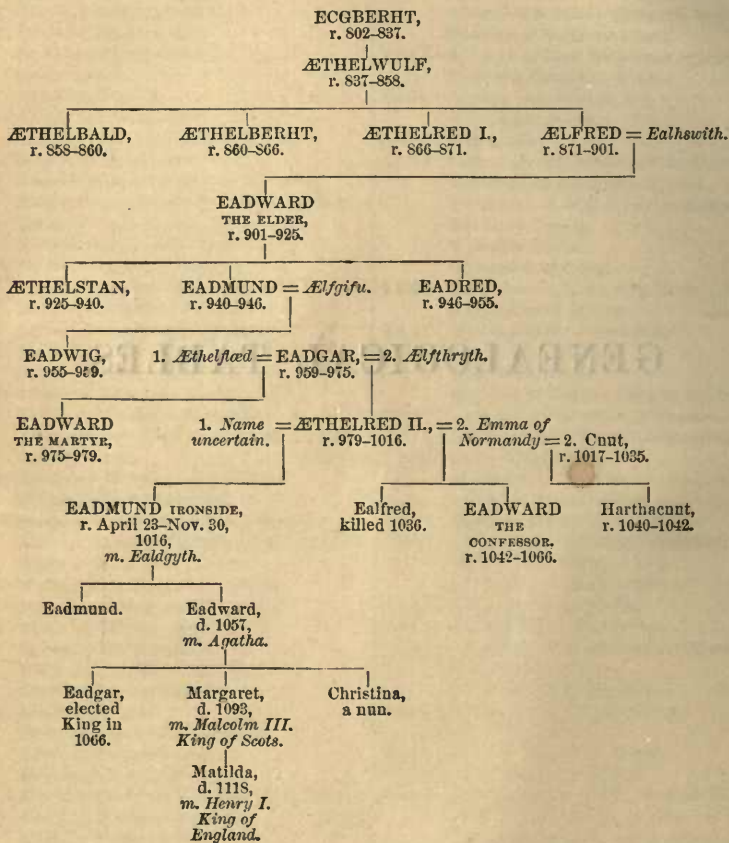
ECGBERHT,
r. 802–837.

ÆTHELWULF,
r. 837–858.

ÆTHELBALD,
r. 858–860.

ÆTHELBERHT,
r. 860–866.

ÆTHELRED I.,
r. 866–871.

ÆLFRED = *Ealhswith.*
r. 871–901.

EADWARD
THE ELDER,
r. 901–925.

ÆTHELSTAN,
r. 925–940.

EADMUND = *Ælfgifu.*
r. 940–946.

EADRED,
r. 946–955.

EADWIG,
r. 955–959.

1. *Æthelflæd* = EADGAR, = 2. *Ælfthryth.*
r. 959–975.

GENEALOGY

EADWARD
THE MARTYR,
r. 975–979.

1. *Name uncertain.* = ÆTHELRED II., = 2. *Emma of Normandy* = 2. Cnut,
r. 979–1016.
r. 1017–1035.

EADMUND IRONSIDE,
r. April 23–Nov. 30,
1016,
*m. Ealdgyth.*

Ealfred,
killed 1036.

EADWARD
THE
CONFESSOR.
r. 1042–1066.

Harthacnut,
r. 1040–1042.

Eadmund.

Eadward,
d. 1057,
*m. Agatha.*

Eadgar,
elected
King in
1066.

Margaret,
d. 1093,
*m. Malcolm III.*
*King of Scots.*

Christina,
a nun.

Matilda,
d. 1118,
*m. Henry I.*
*King of*
*England.*